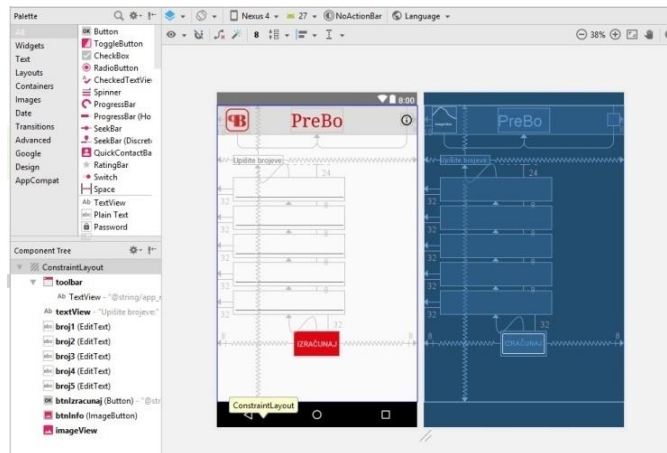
Palette

All
Widgets
Text
Layouts
Containers
Images
Date
Transitions
Advanced
Google
Design
AppCompat

Button
ToggleButton
CheckBox
RadioButton
CheckedTextVie
Spinner
ProgressBar
ProgressBar (Ho
SeekBar
SeekBar (Discret
QuickContactBa
RatingBar
Switch
Space
TextView
Plain Text
Password

Component Tree

ConstraintLayout
toolbar
TextView - "@string/app_
textView - "Upišite brojeve:"
broj1 (EditText)
broj2 (EditText)
broj3 (EditText)
broj4 (EditText)
broj5 (EditText)
btnIzracunaj (Button) - "@str
btnInfo (ImageButton)
imageView

Nexus 4 ▾ 27 ▾ NoActionBar Language ▾

8

38%

8:00

PreBo

Upišite brojeve

24

32

32

IZRAČUNAJ

ConstraintLayout

PreBo

Upišite brojeve

24

32

32

IZRAČUNAJ